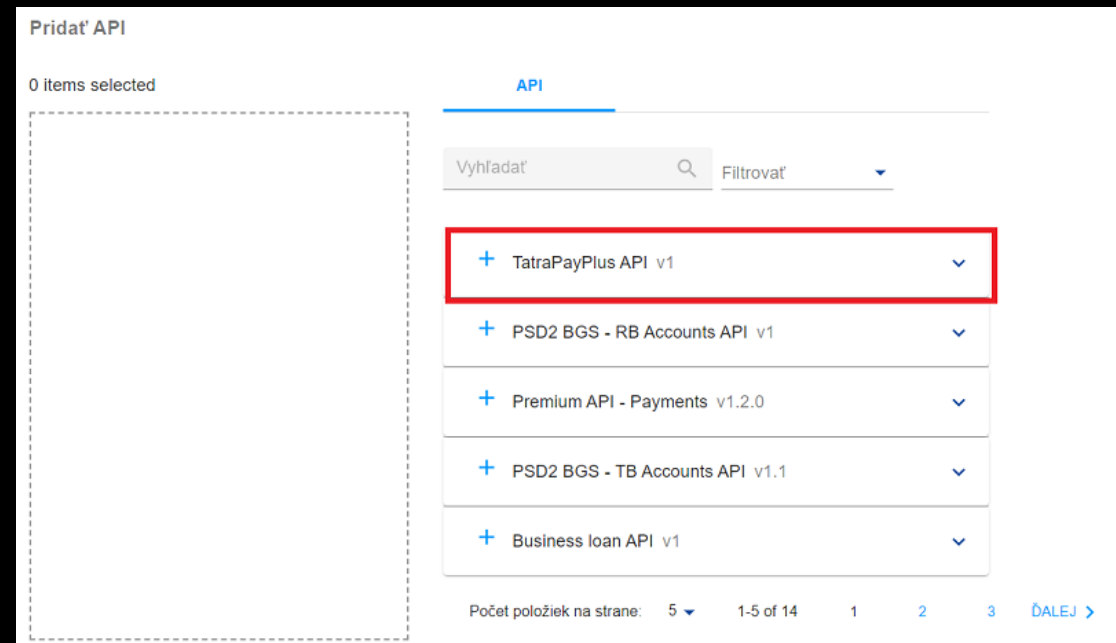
Pridať API

0 items selected

API

Vyhľadať

Filtrovať

+ TatraPayPlus API v1

+ PSD2 BGS - RB Accounts API v1

+ Premium API - Payments v1.2.0

+ PSD2 BGS - TB Accounts API v1.1

+ Business loan API v1

Počet položiek na strane: 5 1-5 of 14 1 2 3 ĎALEJ